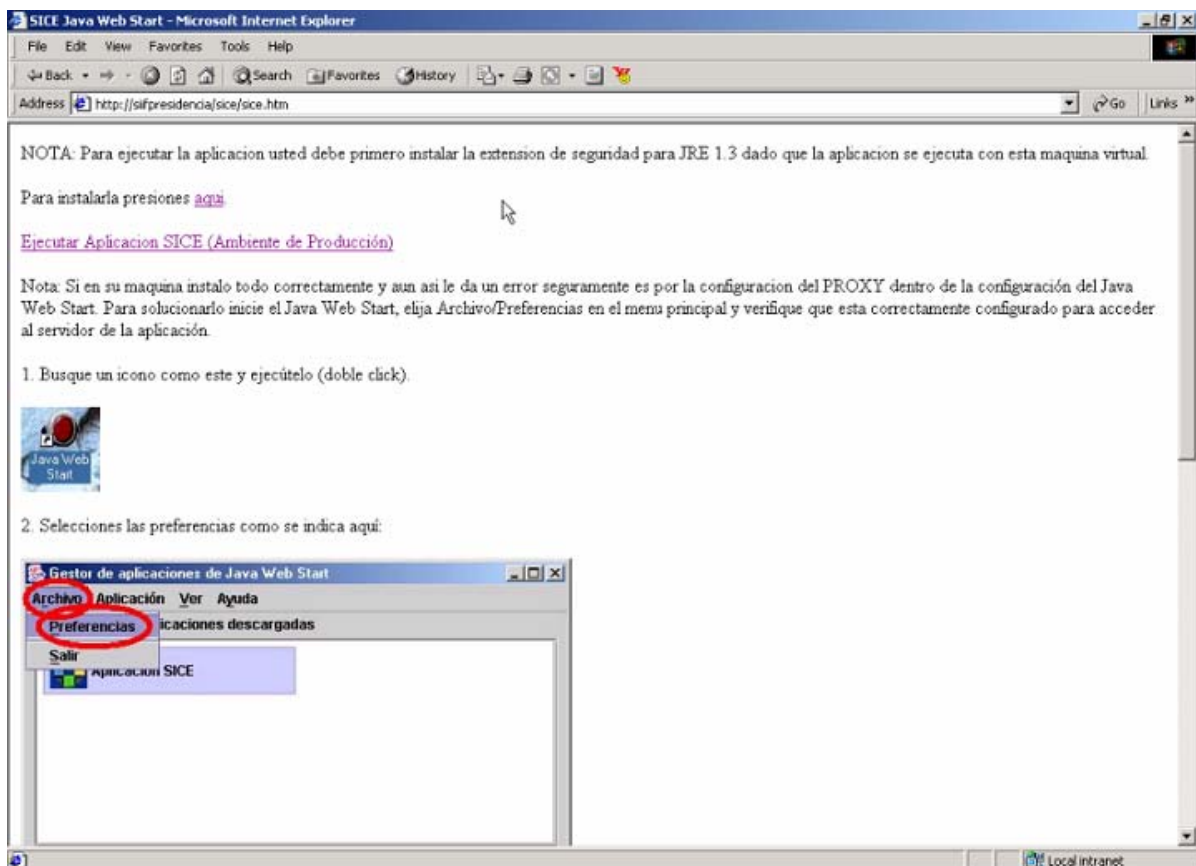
SICE Java Web Start - Microsoft Internet Explorer

File Edit View Favorites Tools Help

Back Search Favorites History

Address http://sifpresidencia/sice/sice.htm Go Links

NOTA: Para ejecutar la aplicacion usted debe primero instalar la extension de seguridad para JRE 1.3 dado que la aplicacion se ejecuta con esta maquina virtual.

Para instalarla presiones aqui.

Ejecutar Aplicacion SICE (Ambiente de Producción)

Nota: Si en su maquina instalo todo correctamente y aun asi le da un error seguramente es por la configuracion del PROXY dentro de la configuración del Java Web Start. Para solucionarlo inicie el Java Web Start, elija Archivo/Preferencias en el menu principal y verifique que esta correctamente configurado para acceder al servidor de la aplicación.

1. Busque un icono como este y ejecútelo (doble click).

Java Web Start

2. Selecciones las preferencias como se indica aquí:

Gestor de aplicaciones de Java Web Start

Archivo Aplicación Ver Ayuda

Preferencias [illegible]icaciones descargadas

Salir

Aplicación SICE

Local intranet